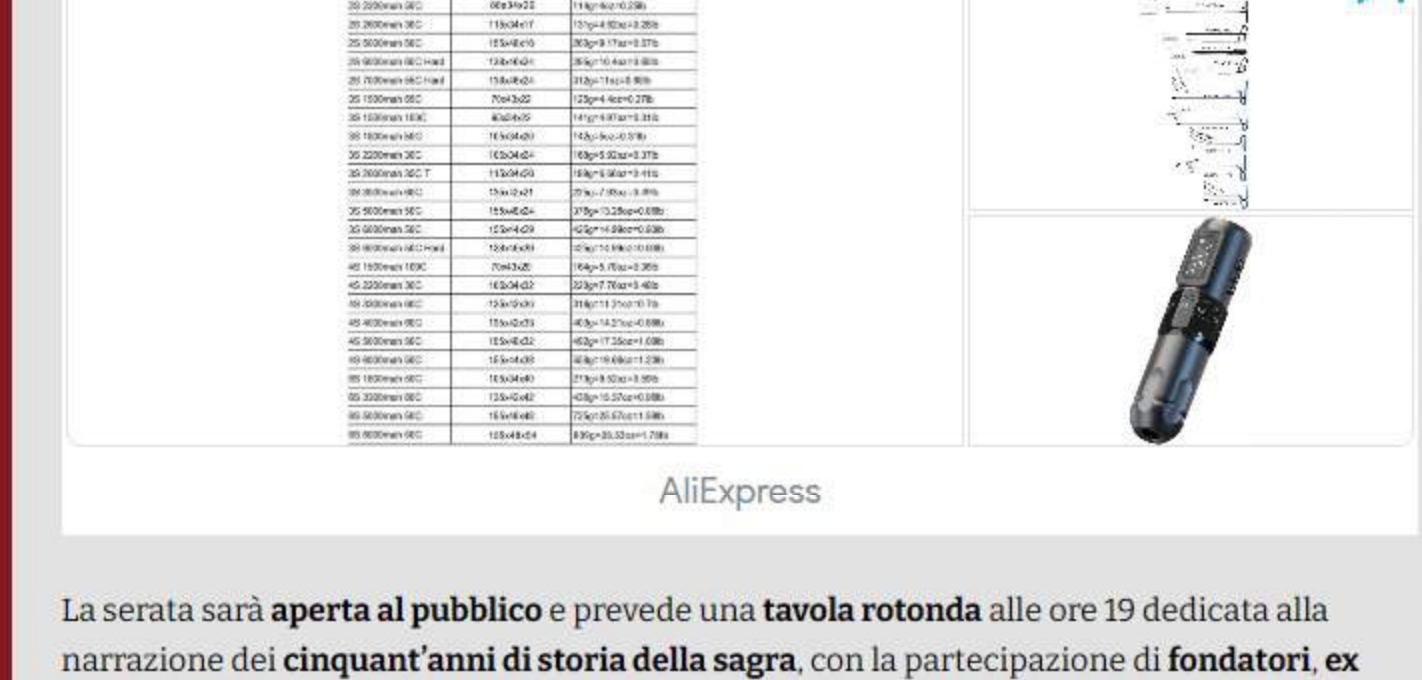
| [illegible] | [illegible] | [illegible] |
|---|---|---|
| 2S 2200mah 50C | 86x34x20 | 114g=4oz=0.25lb |
| 2S 2600mah 50C | 115x34x17 | 137g=4.83oz=0.30lb |
| 2S 5000mah 50C | 155x48x16 | 263g=9.17oz=0.57lb |
| 2S 6000mah 50C Hard | 138x46x24 | 295g=10.4oz=0.65lb |
| 2S 7000mah 50C Hard | 138x46x24 | 312g=11oz=0.69lb |
| 3S 1500mah 50C | 70x43x22 | 125g=4.4oz=0.27lb |
| 3S 1500mah 100C | 80x34x25 | 141g=4.97oz=0.31lb |
| 3S 1800mah 50C | 105x34x20 | 142g=5oz=0.31lb |
| 3S 2200mah 50C | 105x34x24 | 169g=5.93oz=0.37lb |
| 3S 2600mah 50C T | 115x34x26 | 189g=6.66oz=0.41lb |
| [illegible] | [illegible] | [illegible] |
| 3S 5000mah 50C | 155x48x24 | 378g=13.28oz=0.83lb |
| 3S 6000mah 50C | 155x44x29 | 425g=14.99oz=0.93lb |
| 3S 8000mah 50C Hard | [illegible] | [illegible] |
| 4S 1500mah 100C | 70x43x26 | 164g=5.78oz=0.36lb |
| 4S 2200mah 50C | 105x34x32 | 223g=7.76oz=0.49lb |
| 4S 3300mah 50C | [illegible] | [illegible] |
| 4S 4000mah 50C | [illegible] | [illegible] |
| 4S 5000mah 50C | 155x48x32 | 492g=17.35oz=1.08lb |
| 4S 6000mah 50C | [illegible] | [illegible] |
| 6S 1800mah 50C | 105x34x40 | 270g=9.52oz=0.59lb |
| 6S 3300mah 50C | 135x42x42 | 438g=15.37oz=0.96lb |
| 6S 5000mah 50C | 155x48x48 | 725g=25.57oz=1.59lb |
| 6S 6000mah 50C | 155x48x54 | 805g=28.33oz=1.78lb |

AliExpress

La serata sarà **aperta al pubblico** e prevede una **tavola rotonda** alle ore 19 dedicata alla narrazione dei **cinquant'anni di storia della sagra**, con la partecipazione di **fondatori**, **ex**